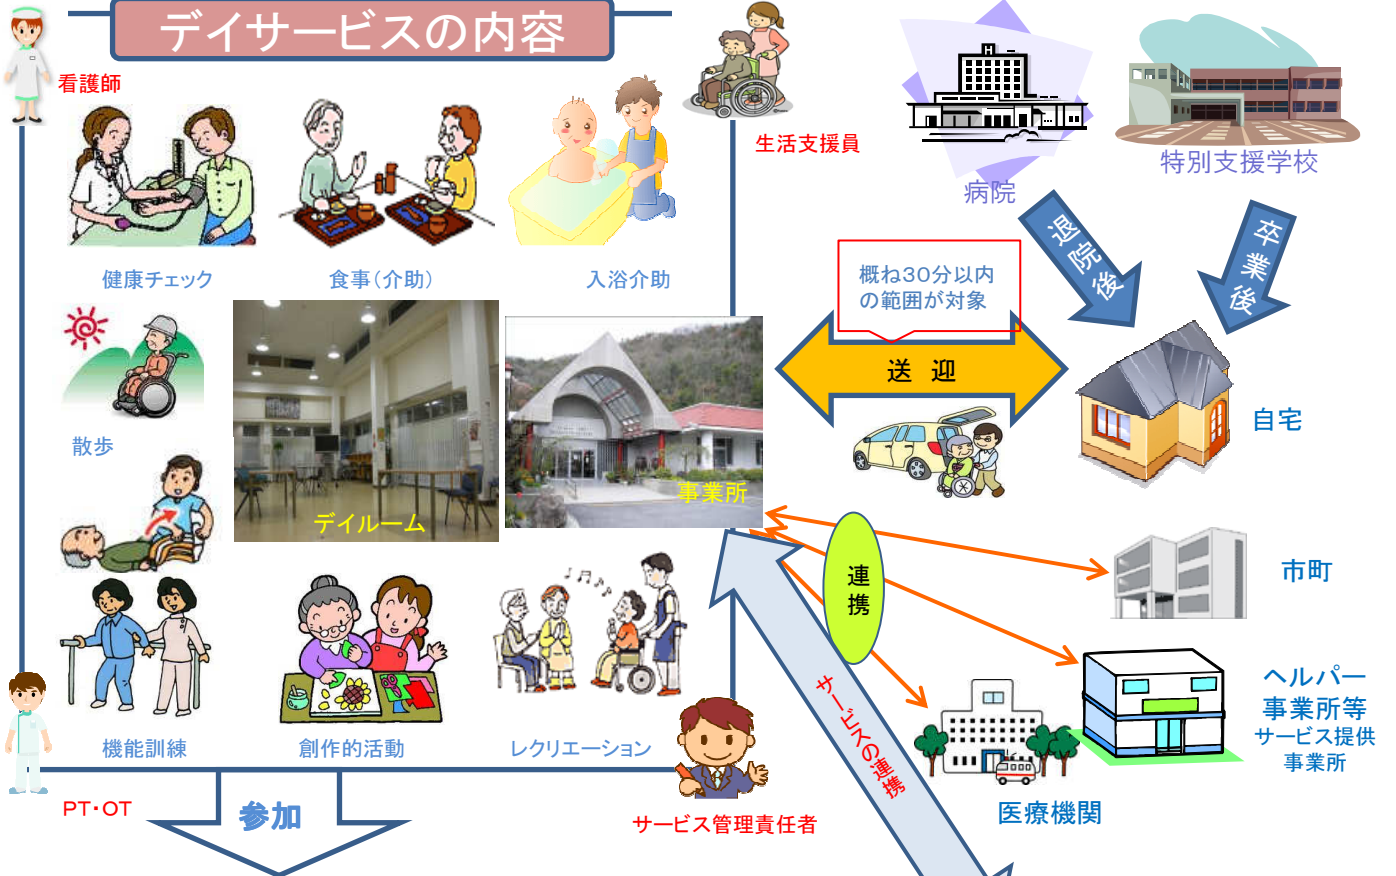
デイサービスの内容

看護師

健康チェック

食事（介助）

入浴介助

生活支援員

病院

特別支援学校

退院後

卒業後

概ね30分以内の範囲が対象

送 迎

自宅

散歩

デイルーム

事業所

連携

市町

機能訓練

創作的活動

レクリエーション

ヘルパー事業所等
サービス提供事業所

サービスの連携

医療機関

PT・OT

参加

サービス管理責任者